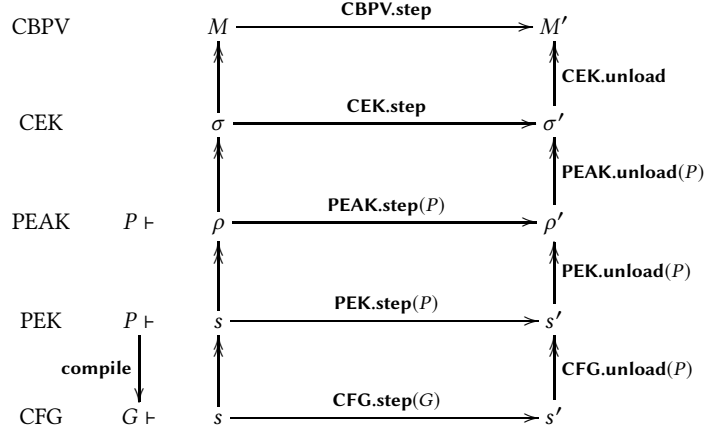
CBPV $M$ **CBPV.step** $M'$

**CEK.unload**

CEK $\sigma$ **CEK.step** $\sigma'$

**PEAK.unload**$(P)$

PEAK $P \vdash$ $\rho$ **PEAK.step**$(P)$ $\rho'$

**PEK.unload**$(P)$

PEK $P \vdash$ $s$ **PEK.step**$(P)$ $s'$

**compile**

**CFG.unload**$(P)$

CFG $G \vdash$ $s$ **CFG.step**$(G)$ $s'$